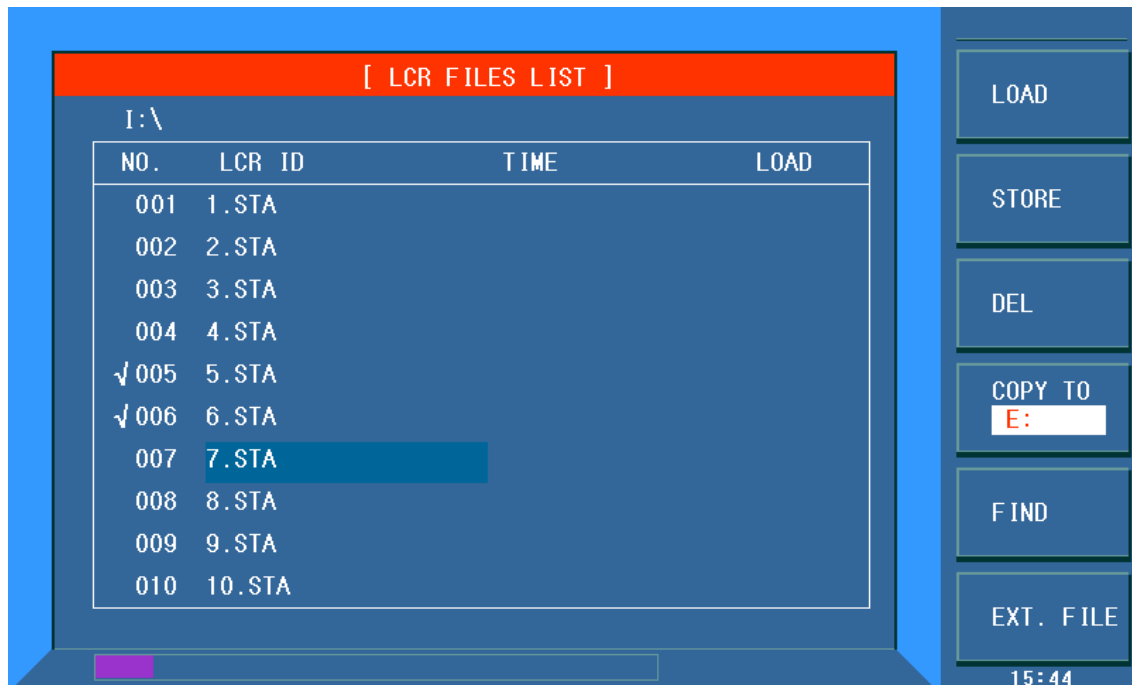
[ LCR FILES LIST ]

I:\

| NO. | LCR ID | TIME | LOAD |
|---|---|---|---|
| 001 | 1.STA | | |
| 002 | 2.STA | | |
| 003 | 3.STA | | |
| 004 | 4.STA | | |
| √005 | 5.STA | | |
| √006 | 6.STA | | |
| 007 | 7.STA | | |
| 008 | 8.STA | | |
| 009 | 9.STA | | |
| 010 | 10.STA | | |

LOAD

STORE

DEL

COPY TO
E:

FIND

EXT. FILE

15:44